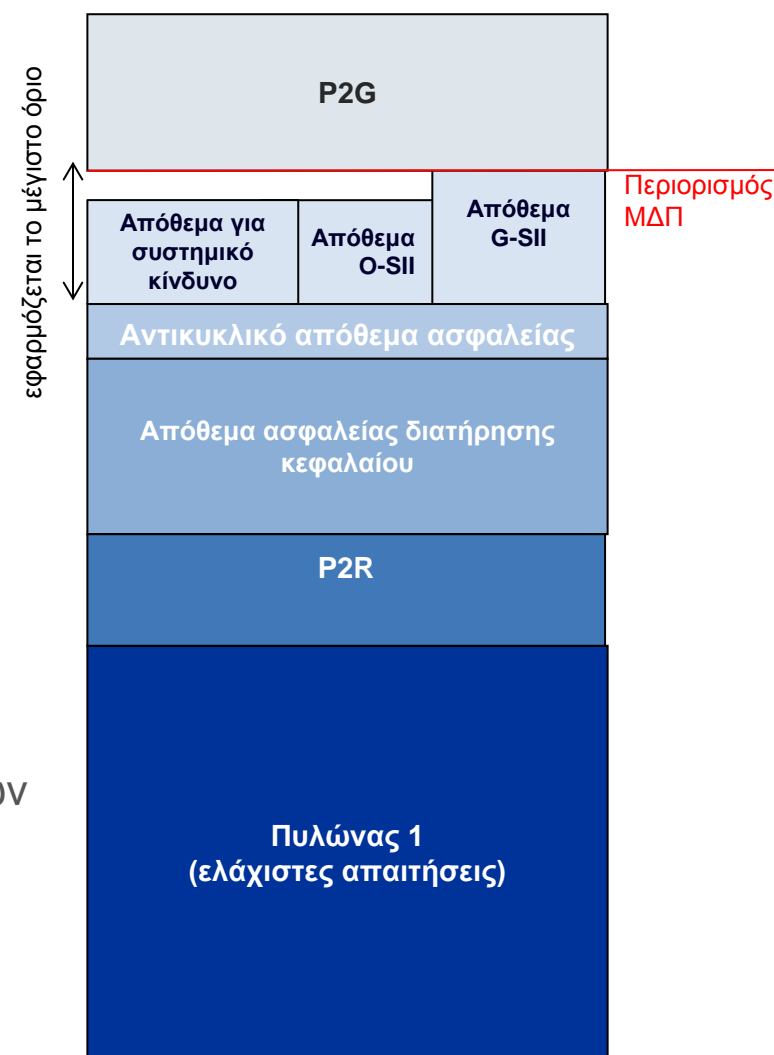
εφαρμόζεται το μέγιστο όριο

P2G

Περιορισμός ΜΔΠ

Απόθεμα για συστημικό κίνδυνο

Απόθεμα O-SII

Απόθεμα G-SII

Αντικυκλικό απόθεμα ασφαλείας

Απόθεμα ασφαλείας διατήρησης κεφαλαίου

P2R

0V

Πυλώνας 1 (ελάχιστες απαιτήσεις)